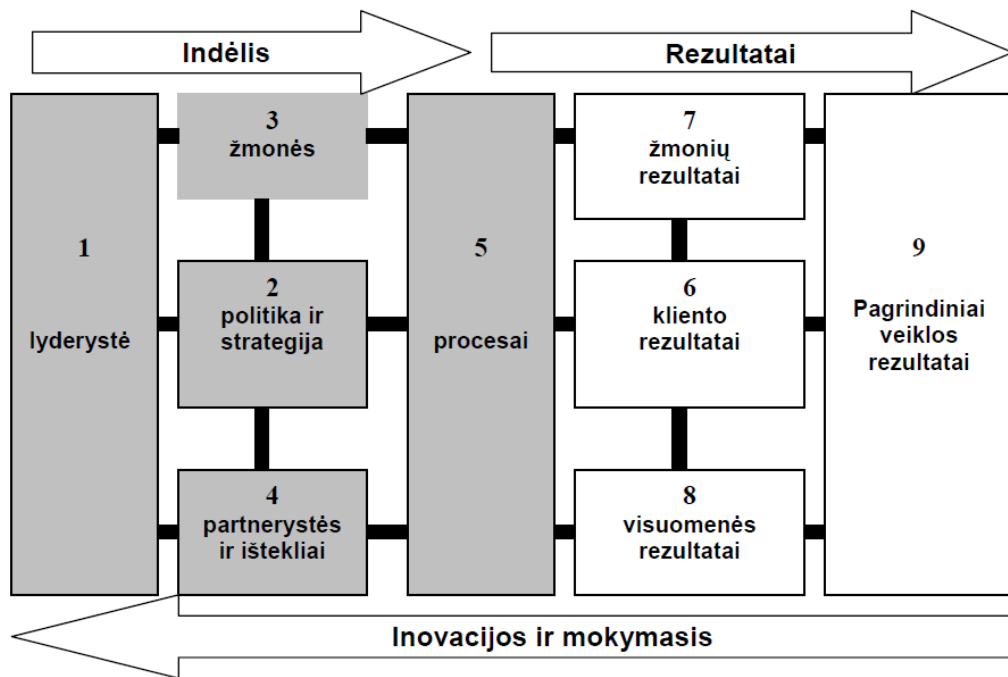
Indėlis

Rezultatai

1
lyderystė

3
žmonės

2
politika ir strategija

4
partnerystės ir ištekliai

5
procesai

7
žmonių rezultatai

6
kliento rezultatai

8
visuomenės rezultatai

9
Pagrindiniai veiklos rezultatai

Inovacijos ir mokymasis